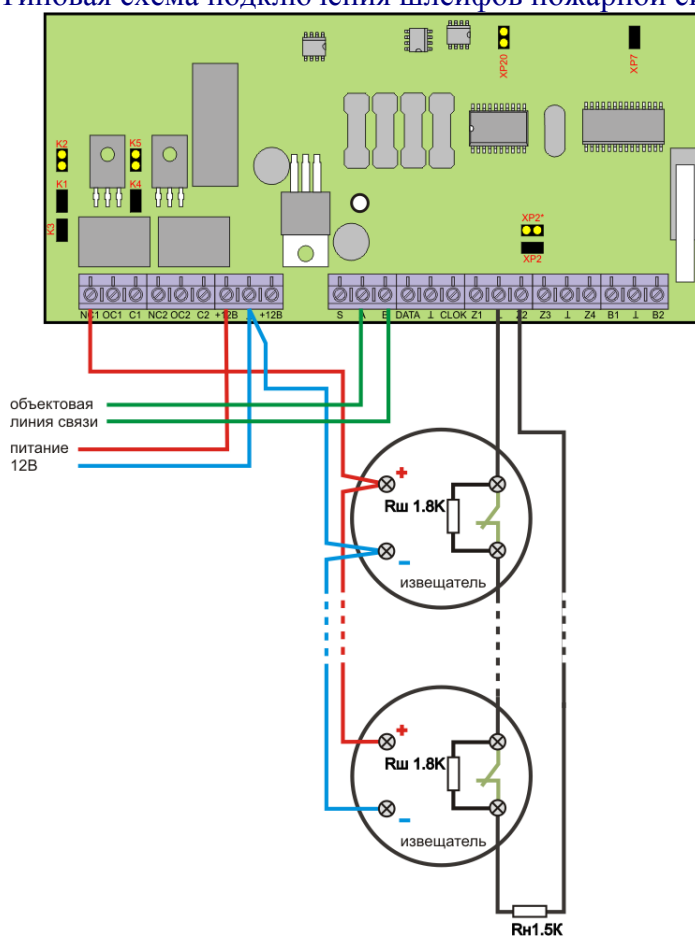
Типовая схема подключения шлейфов пожарной сигнализации

K2
K5
K1
K4
K3
XP20
XP7
XP2*
XP2

NC1 OC1 C1 NC2 OC2 C2 +12В ⊥ +12В
S A B DATA ⊥ CLOK Z1 ⊥ Z2 Z3 ⊥ Z4 B1 ⊥ B2

объектовая линия связи
питание 12В

+
Rш 1.8K
-
извещатель

+
Rш 1.8K
извещатель

Rн1.5K